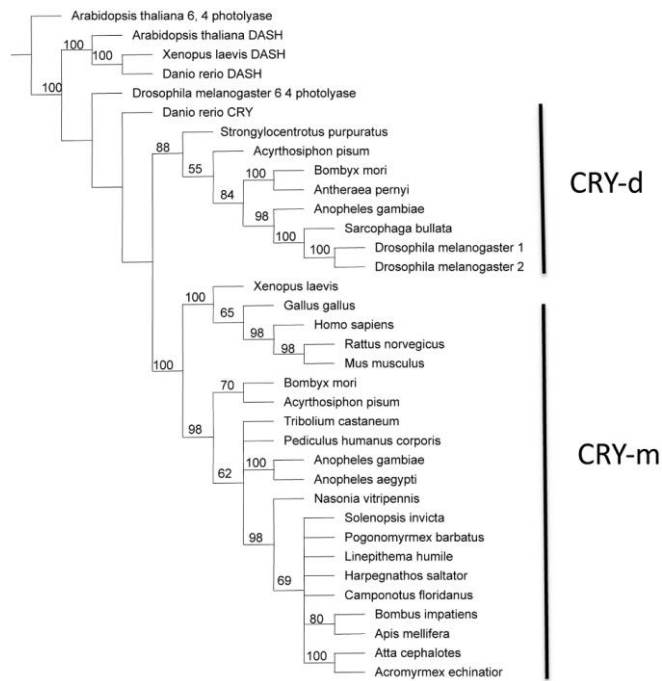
Arabidopsis thaliana 6, 4 photolyase
100
Arabidopsis thaliana DASH
100
Xenopus laevis DASH
Danio rerio DASH
100
Drosophila melanogaster 6 4 photolyase
Danio rerio CRY
88
Strongylocentrotus purpuratus
55
Acyrthosiphon pisum
100
Bombyx mori
84
Antheraea pernyi
98
Anopheles gambiae
100
Sarcophaga bullata
100
Drosophila melanogaster 1
Drosophila melanogaster 2
CRY-d
100
Xenopus laevis
65
Gallus gallus
98
Homo sapiens
98
Rattus norvegicus
Mus musculus
100
70
Bombyx mori
Acyrthosiphon pisum
98
Tribolium castaneum
Pediculus humanus corporis
62
100
Anopheles gambiae
Anopheles aegypti
Nasonia vitripennis
98
Solenopsis invicta
Pogonomyrmex barbatus
Linepithema humile
69
Harpegnathos saltator
Camponotus floridanus
80
Bombus impatiens
Apis mellifera
100
Atta cephalotes
Acromyrmex echinatior
CRY-m